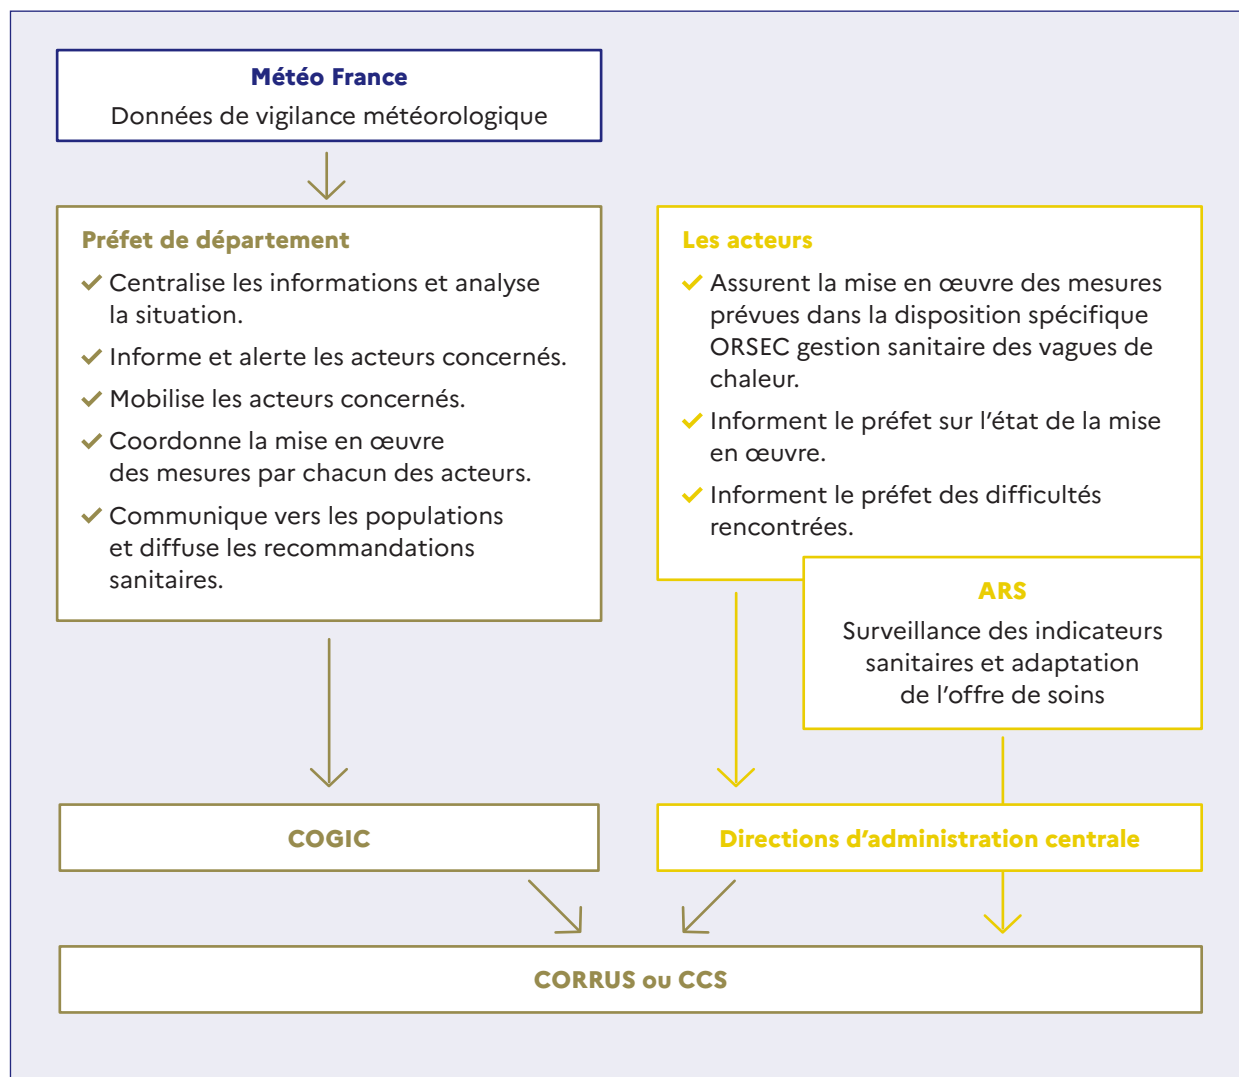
Météo France
Données de vigilance météorologique

Préfet de département
✓ Centralise les informations et analyse la situation.
✓ Informe et alerte les acteurs concernés.
✓ Mobilise les acteurs concernés.
✓ Coordonne la mise en œuvre des mesures par chacun des acteurs.
✓ Communique vers les populations et diffuse les recommandations sanitaires.

Les acteurs
✓ Assurent la mise en œuvre des mesures prévues dans la disposition spécifique ORSEC gestion sanitaire des vagues de chaleur.
✓ Informent le préfet sur l'état de la mise en œuvre.
✓ Informent le préfet des difficultés rencontrées.

ARS
Surveillance des indicateurs sanitaires et adaptation de l'offre de soins

COGIC

Directions d'administration centrale

CORRUS ou CCS